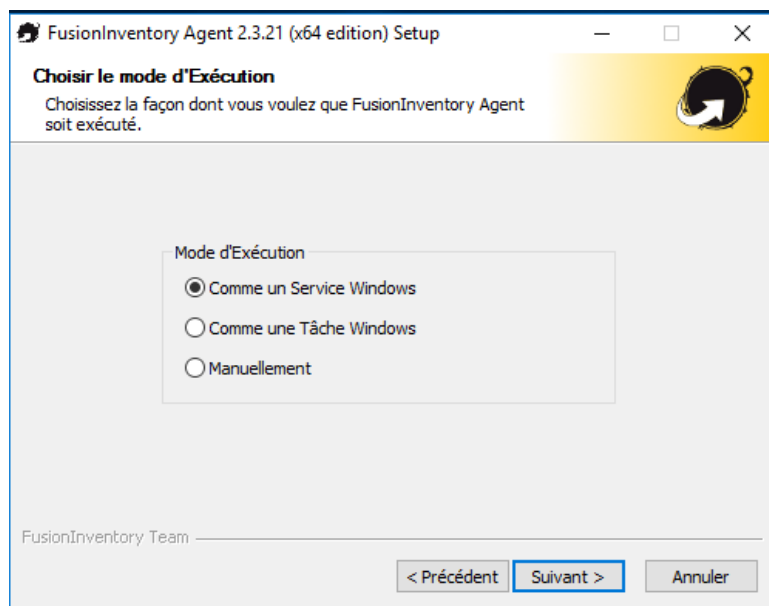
FusionInventory Agent 2.3.21 (x64 edition) Setup

Choisir le mode d'Exécution

Choisissez la façon dont vous voulez que FusionInventory Agent soit exécuté.

Mode d'Exécution

Comme un Service Windows

Comme une Tâche Windows

Manuellement

FusionInventory Team

< Précédent

Suivant >

Annuler